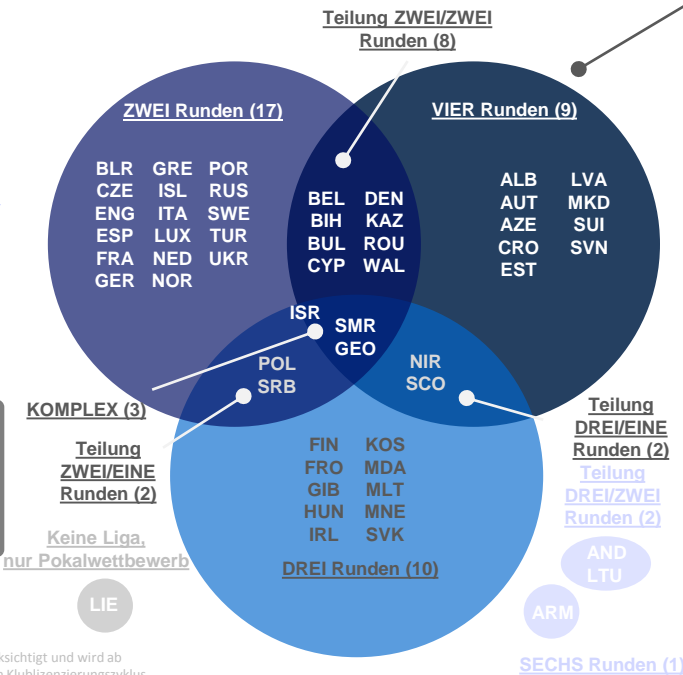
Teilung ZWEI/ZWEI Runden (8)

ZWEI Runden (17)

BLR GRE POR
CZE ISL RUS
ENG ITA SWE
ESP LUX TUR
FRA NED UKR
GER NOR

VIER Runden (9)

BEL DEN
BIH KAZ
BUL ROU
CYP WAL

ALB LVA
AUT MKD
AZE SUI
CRO SVN
EST

ISR
SMR
GEO

POL
SRB

NIR
SCO

KOMPLEX (3)

Teilung ZWEI/EINE Runden (2)

Teilung DREI/EINE Runden (2)

Teilung DREI/ZWEI Runden (2)

FIN KOS
FRO MDA
GIB MLT
HUN MNE
IRL SVK

DREI Runden (10)

Keine Liga, nur Pokalwettbewerb

LIE

AND
LTU

ARM

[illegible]sichtigt und wird ab
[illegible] Klublizenzierungszyklus

SECHS Runden (1)